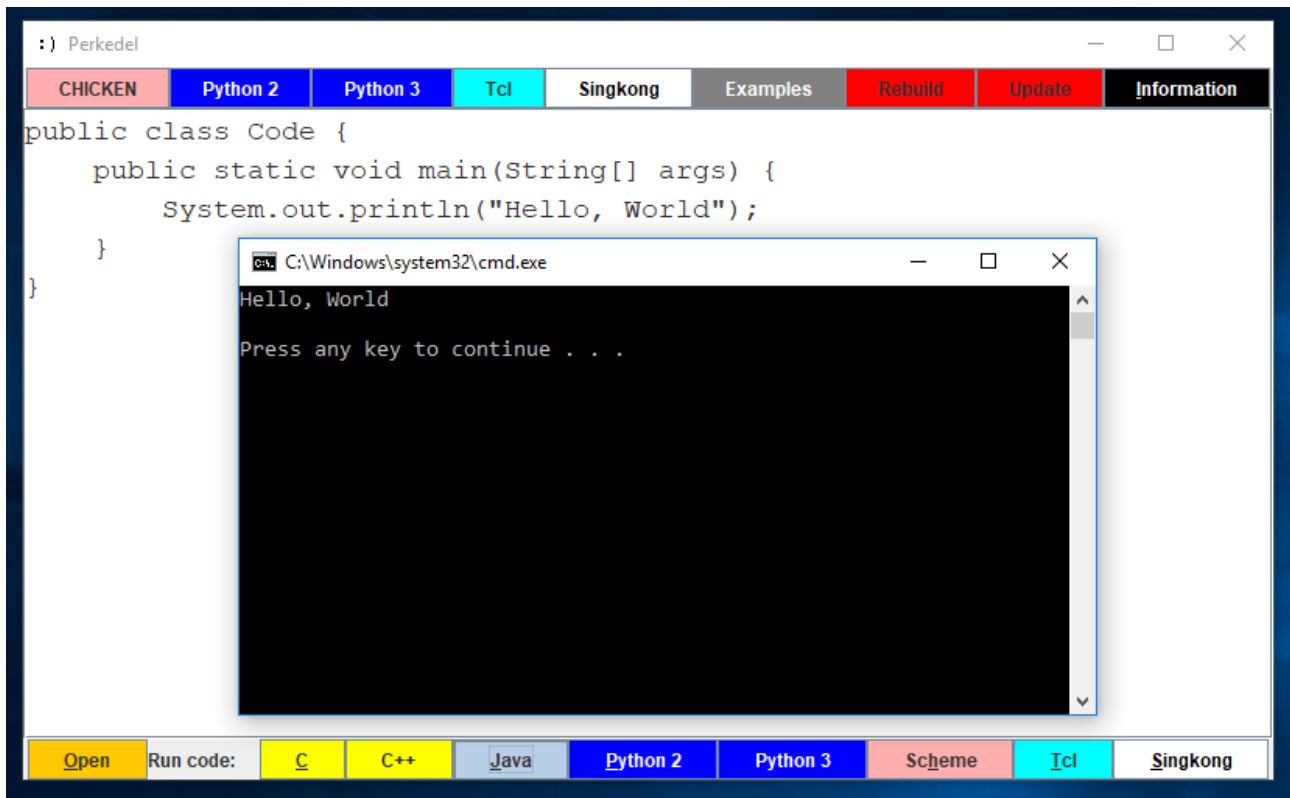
:) Perkedel

| CHICKEN | Python 2 | Python 3 | Tcl | Singkong | Examples | Rebuild | Update | Information |
|---|---|---|---|---|---|---|---|---|

public class Code {
    public static void main(String[] args) {
        System.out.println("Hello, World");
    }
}

C:\Windows\system32\cmd.exe

Hello, World

Press any key to continue . . .

| Open | Run code: | C | C++ | Java | Python 2 | Python 3 | Scheme | Tcl | Singkong |
|---|---|---|---|---|---|---|---|---|---|